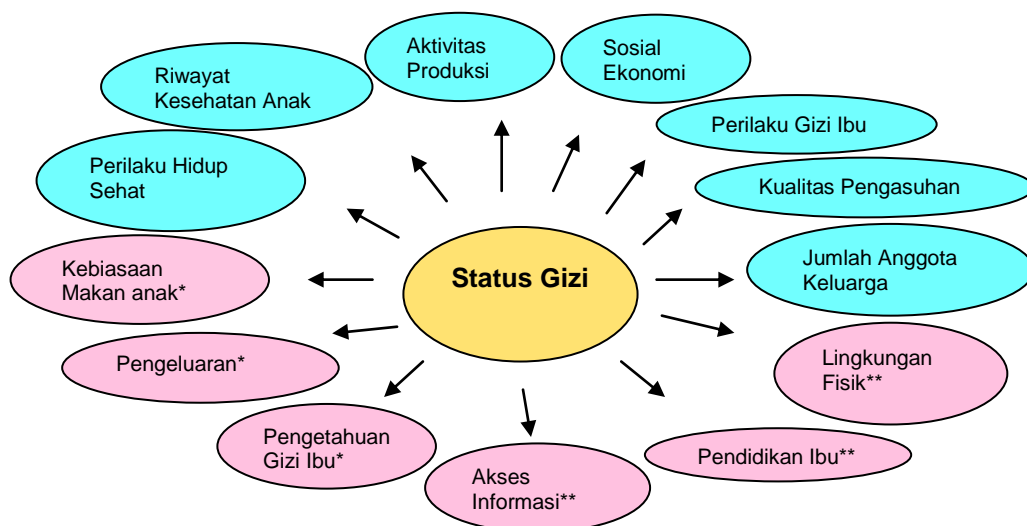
Status Gizi

Aktivitas Produksi

Sosial Ekonomi

Riwayat Kesehatan Anak

Perilaku Gizi Ibu

Perilaku Hidup Sehat

Kualitas Pengasuhan

Jumlah Anggota Keluarga

Kebiasaan Makan anak*

Pengeluaran*

Lingkungan Fisik**

Pengetahuan Gizi Ibu*

Pendidikan Ibu**

Akses Informasi**